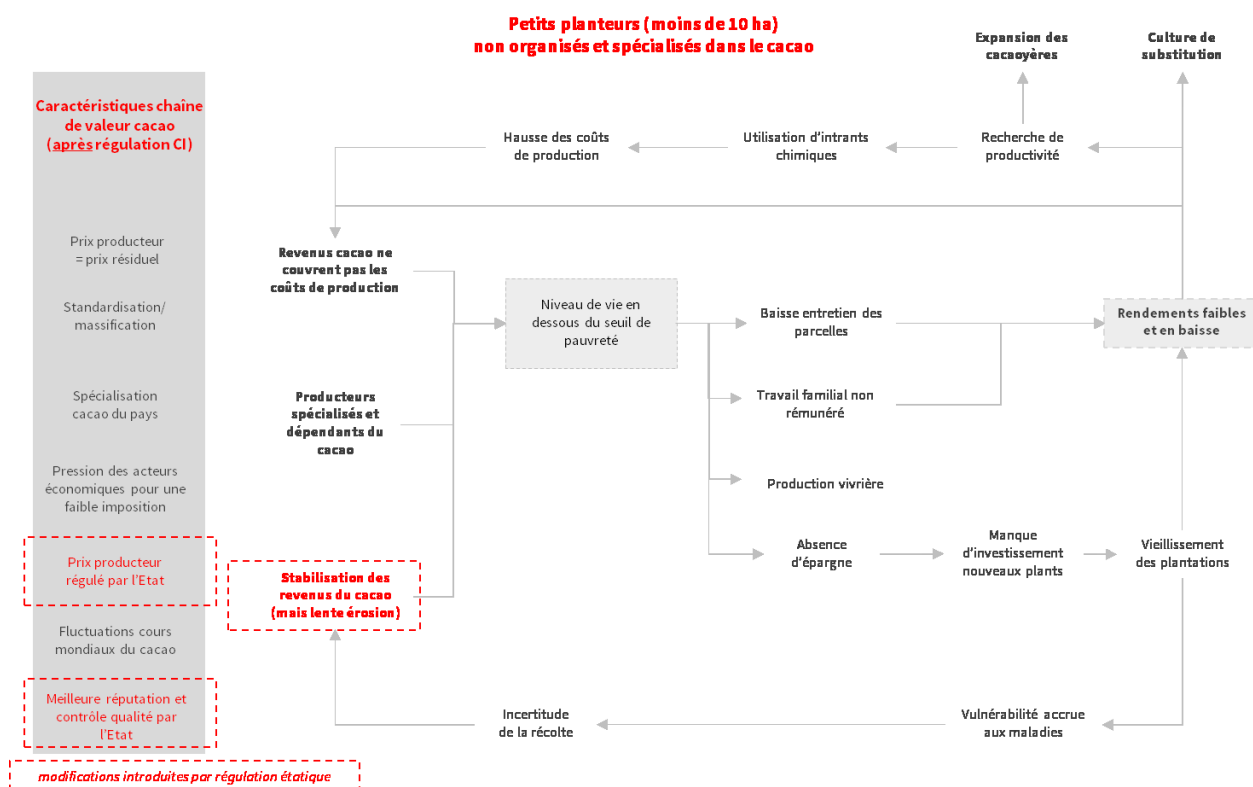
Petits planteurs (moins de 10 ha)
non organisés et spécialisés dans le cacao

Caractéristiques chaîne de valeur cacao (après régulation CI)

Prix producteur = prix résiduel

Standardisation/ massification

Spécialisation cacao du pays

Pression des acteurs économiques pour une faible imposition

Prix producteur régulé par l'Etat

Fluctuations cours mondiaux du cacao

Meilleure réputation et contrôle qualité par l'Etat

modifications introduites par régulation étatique

Expansion des cacaoyères

Culture de substitution

Hausse des coûts de production

Utilisation d'intrants chimiques

Recherche de productivité

Revenus cacao ne couvrent pas les coûts de production

Niveau de vie en dessous du seuil de pauvreté

Baisse entretien des parcelles

Rendements faibles et en baisse

Travail familial non rémunéré

Producteurs spécialisés et dépendants du cacao

Production vivrière

Absence d'épargne

Manque d'investissement nouveaux plants

Vieillissement des plantations

Stabilisation des revenus du cacao (mais lente érosion)

Incertitude de la récolte

Vulnérabilité accrue aux maladies